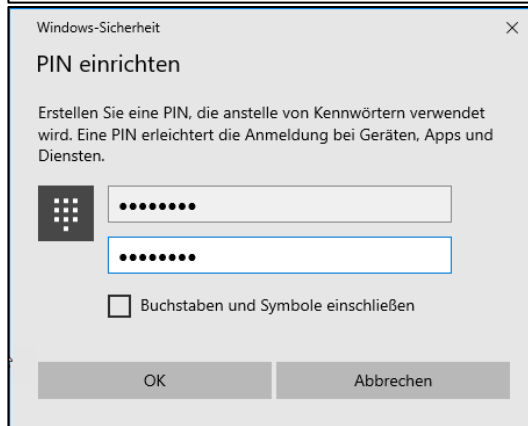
Windows-Sicherheit

×

PIN einrichten

Erstellen Sie eine PIN, die anstelle von Kennwörtern verwendet wird. Eine PIN erleichtert die Anmeldung bei Geräten, Apps und Diensten.

••••••••

••••••••

Buchstaben und Symbole einschließen

OK

Abbrechen